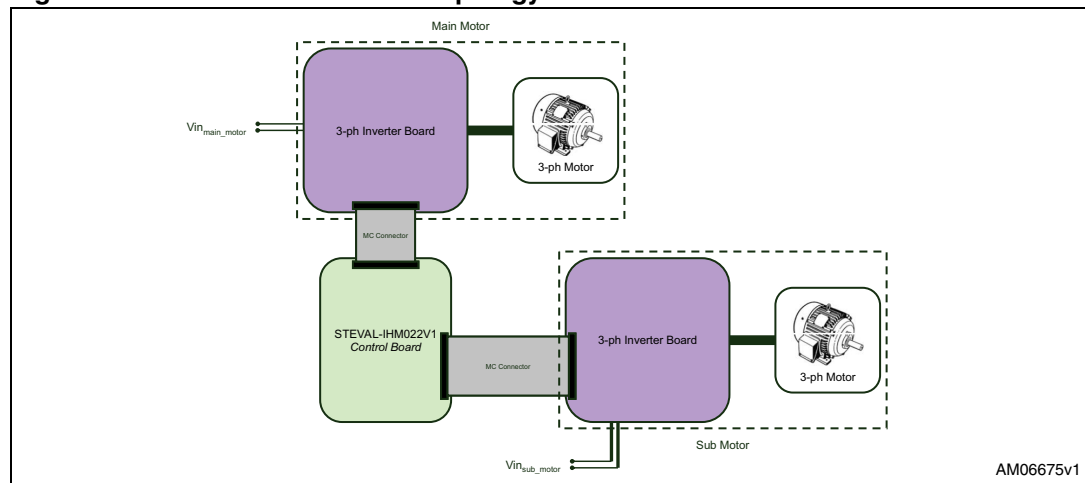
Main Motor

Vin$_{main\_motor}$

3-ph Inverter Board

3-ph Motor

MC Connector

STEVAL-IHM022V1
*Control Board*

MC Connector

3-ph Inverter Board

3-ph Motor

Sub Motor

Vin$_{sub\_motor}$

AM06675v1